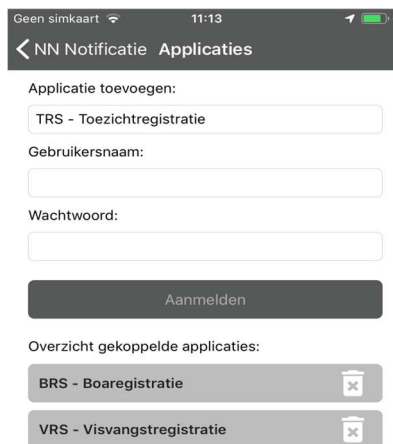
Geen simkaart 11:13

NN Notificatie Applicaties

Applicatie toevoegen:

TRS - Toezichtregistratie

Gebruikersnaam:

Wachtwoord:

Aanmelden

Overzicht gekoppelde applicaties:

BRS - Boaregistratie

VRS - Visvangstregistratie